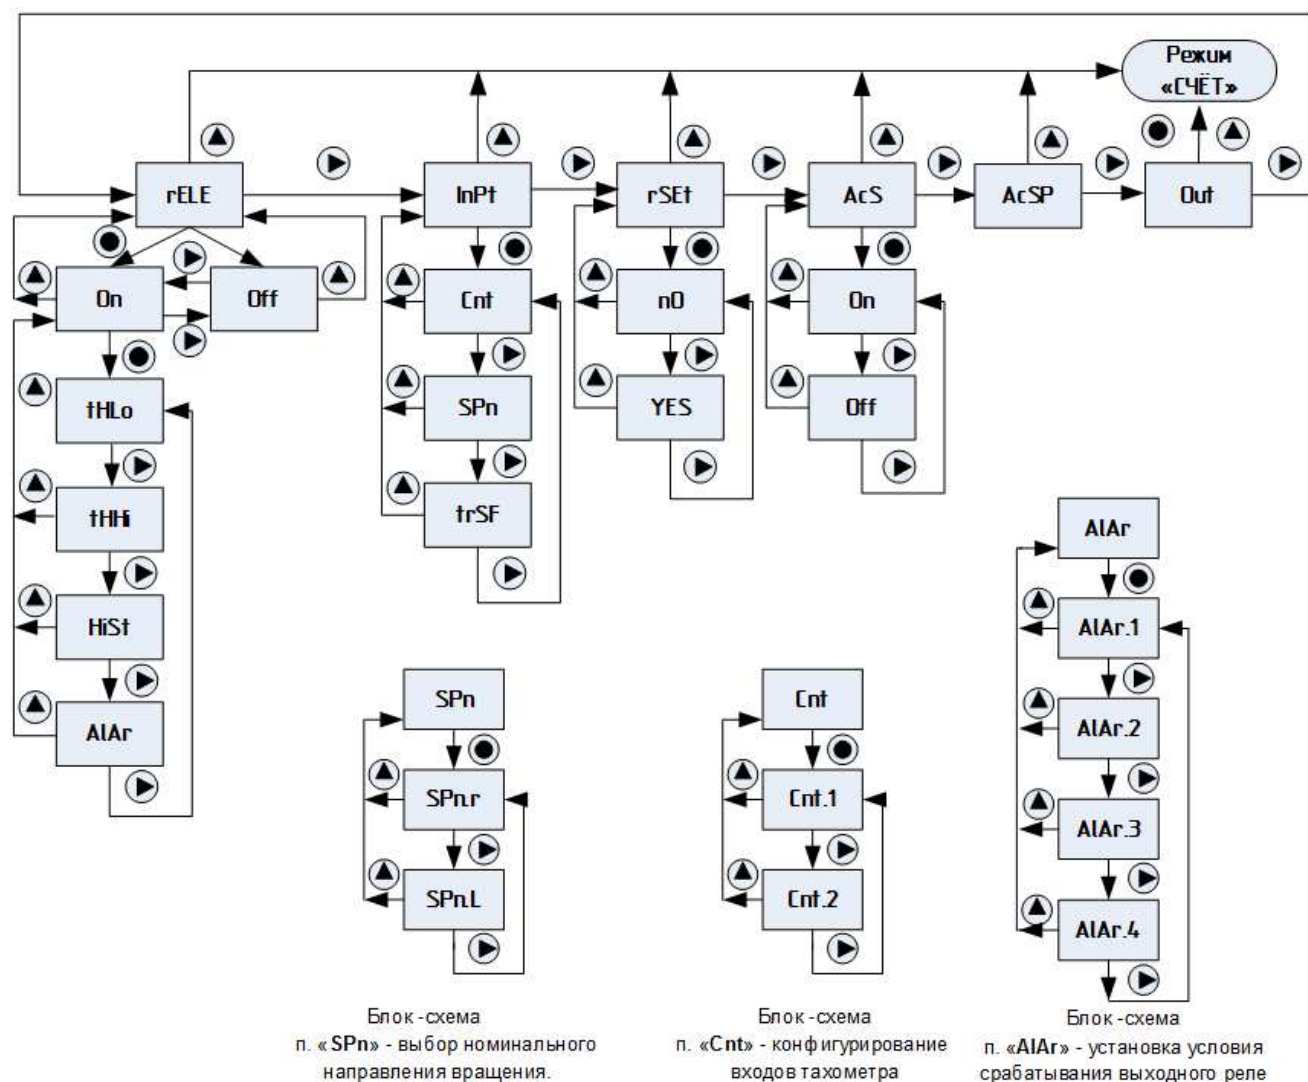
Режим «СЧЁТ»

rELE

InPt

rSEt

AcS

AcSP

Out

On

Off

Cnt

nO

On

SPn

YES

Off

tHLo

trSF

tHHi

HiSt

AlAr

AlAr

AlAr.1

AlAr.2

AlAr.3

AlAr.4

SPn

SPn.r

SPn.L

Cnt

Cnt.1

Cnt.2

Блок-схема п. «SPn» - выбор номинального направления вращения.

Блок-схема п. «Cnt» - конфигурирование входов тахометра

Блок-схема п. «AlAr» - установка условия срабатывания выходного реле